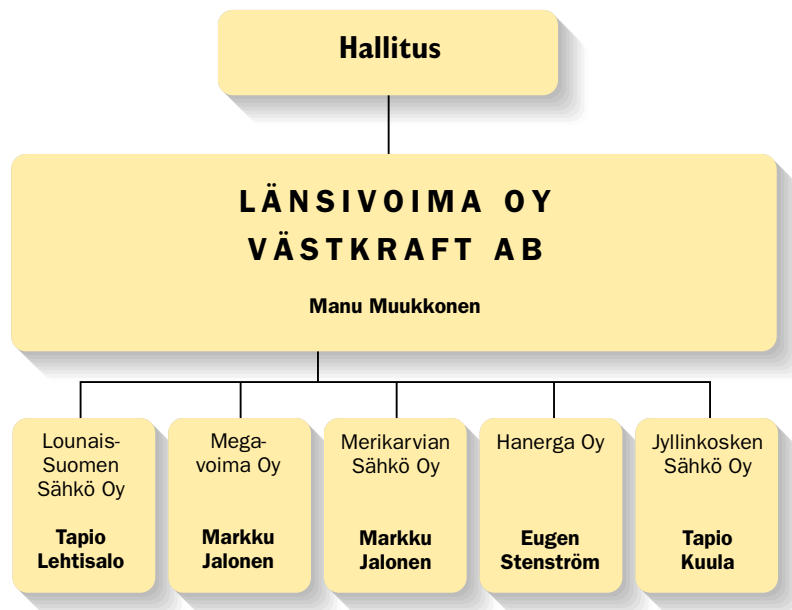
Hallitus

LÄNSIVOIMA OY
VÄSTKRAFT AB

Manu Muukkonen

Lounais-Suomen Sähkö Oy

Tapio Lehtisalo

Mega-voima Oy

Markku Jalonen

Merikarvian Sähkö Oy

Markku Jalonen

Hanerga Oy

Eugen Stenström

Jyllinkosken Sähkö Oy

Tapio Kuula